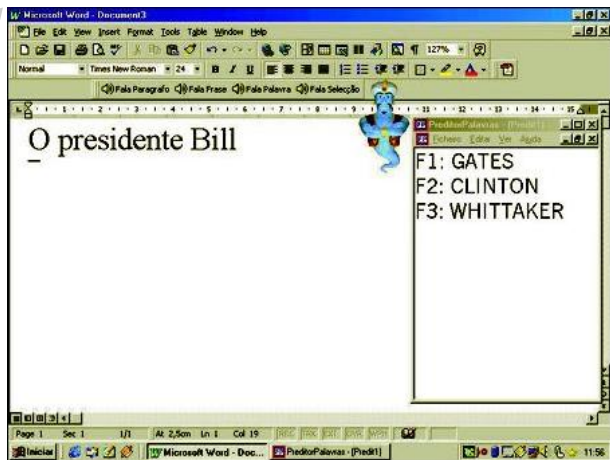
Microsoft Word - Document3
File Edit View Insert Format Tools Table Window Help
127%
Normal Times New Roman 24 B I U
Fala Paragrafo Fala Frase Fala Palavra Fala Selecção
O presidente Bill
PreditorPalavras - [Predit1]
Ficheiro Editar Ver Ajuda
F1: GATES
F2: CLINTON
F3: WHITTAKER
Page 1 Sec 1 1/1 At 2,5cm Ln 1 Col 19 REC TRK EXT OVR WPH
Iniciar Microsoft Word - Doc... PreditorPalavras - [Predit1] 11:56